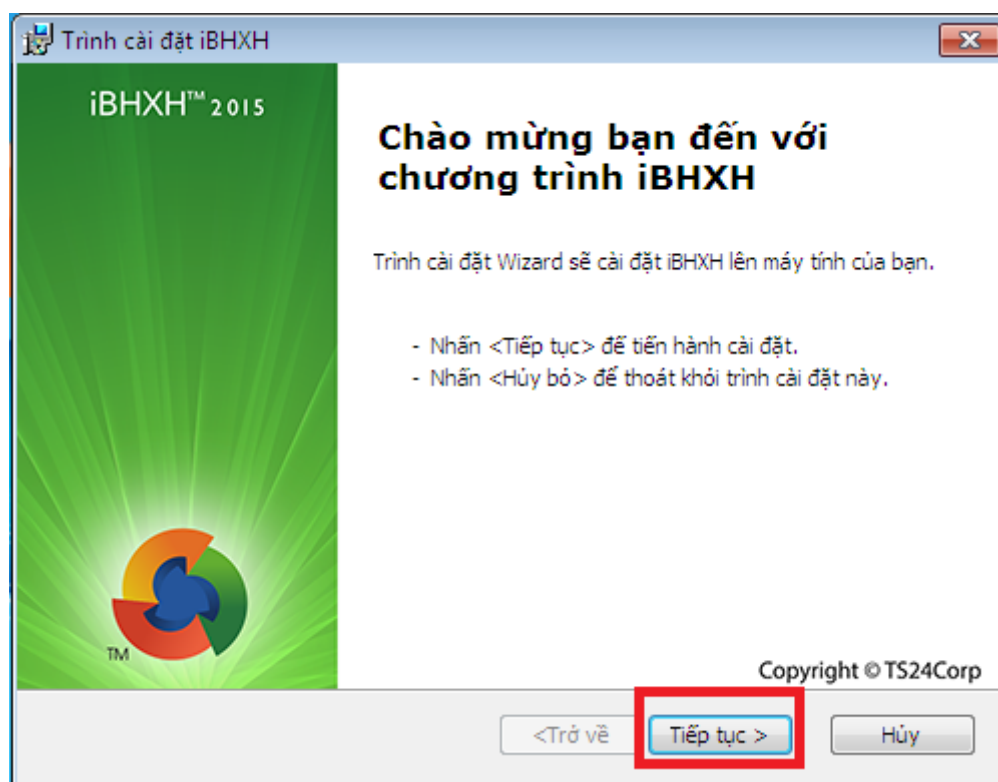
Trình cài đặt iBHXH

iBHXH™ 2015

Chào mừng bạn đến với chương trình iBHXH

Trình cài đặt Wizard sẽ cài đặt iBHXH lên máy tính của bạn.

- Nhấn <Tiếp tục> để tiến hành cài đặt.
- Nhấn <Hủy bỏ> để thoát khỏi trình cài đặt này.

TM

Copyright © TS24Corp

<Trở về
Tiếp tục >
Hủy